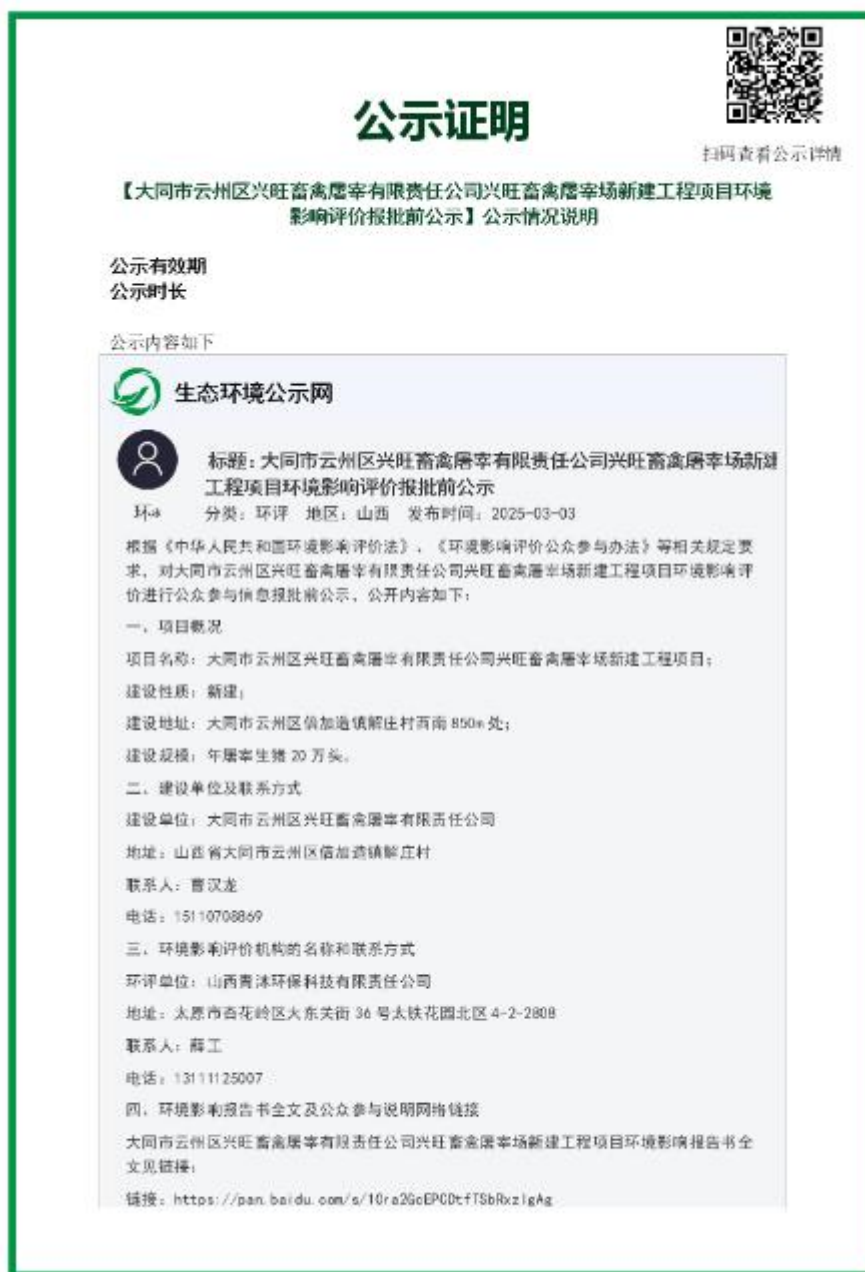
扫码查看公示详情

公示证明

【大同市云州区兴旺畜禽屠宰有限责任公司兴旺畜禽屠宰场新建工程项目环境影响评价报批前公示】公示情况说明

公示有效期
公示时长

公示内容如下

生态环境公示网

标题：大同市云州区兴旺畜禽屠宰有限责任公司兴旺畜禽屠宰场新建工程项目环境影响评价报批前公示

环a 分类：环评 地区：山西 发布时间：2025-03-03

根据《中华人民共和国环境影响评价法》、《环境影响评价公众参与办法》等相关规定要求，对大同市云州区兴旺畜禽屠宰有限责任公司兴旺畜禽屠宰场新建工程项目环境影响评价进行公众参与信息报批前公示，公开内容如下：

一、项目概况

项目名称：大同市云州区兴旺畜禽屠宰有限责任公司兴旺畜禽屠宰场新建工程项目；

建设性质：新建；

建设地址：大同市云州区倍加造镇解庄村西南 850m 处；

建设规模：年屠宰生猪 20 万头。

二、建设单位及联系方式

建设单位：大同市云州区兴旺畜禽屠宰有限责任公司

地址：山西省大同市云州区倍加造镇解庄村

联系人：曹汉龙

电话：15110708869

三、环境影响评价机构的名称和联系方式

环评单位：山西青沐环保科技有限责任公司

地址：太原市杏花岭区大东关街 36 号太铁花园北区 4-2-2808

联系人：薛工

电话：13111125007

四、环境影响报告书全文及公众参与说明网络链接

大同市云州区兴旺畜禽屠宰有限责任公司兴旺畜禽屠宰场新建工程项目环境影响报告书全文见链接：

链接：https://pan.baidu.com/s/10ra2GcEPCDtfTSbRxzlgAg